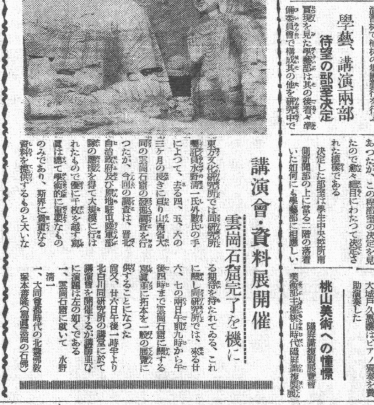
學藝、講演兩部
待望の部署決定

講演會・資料展開催
雲岡石窟完了を機に

東方文化研究所では水野清一氏、長廣敏雄氏によつて去る昭和十三年から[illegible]年に亘り雲岡石窟の調査を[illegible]つたが、今回その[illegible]に完了したのでこの機會に講演會と資料展を開くことになつた

一、雲岡石窟に就いて　水野清一
一、大同雲岡石窟の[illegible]　長廣敏雄

桃山美術への憧憬